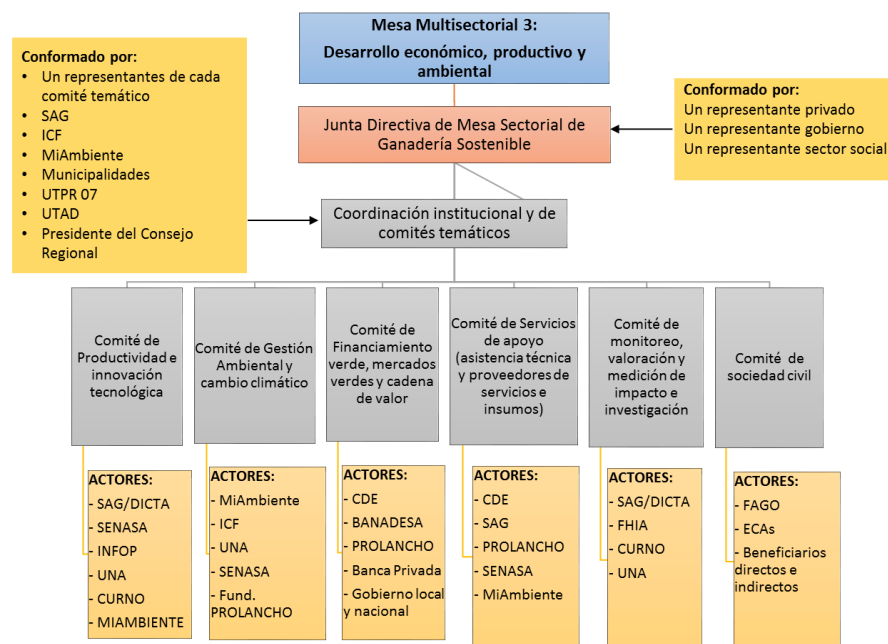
Mesa Multisectorial 3:
Desarrollo económico, productivo y ambiental

Conformado por:
• Un representantes de cada comité temático
• SAG
• ICF
• MiAmbiente
• Municipalidades
• UTPR 07
• UTAD
• Presidente del Consejo Regional

Junta Directiva de Mesa Sectorial de Ganadería Sostenible

Conformado por:
Un representante privado
Un representante gobierno
Un representante sector social

Coordinación institucional y de comités temáticos

Comité de Productividad e innovación tecnológica

Comité de Gestión Ambiental y cambio climático

Comité de Financiamiento verde, mercados verdes y cadena de valor

Comité de Servicios de apoyo (asistencia técnica y proveedores de servicios e insumos)

Comité de monitoreo, valoración y medición de impacto e investigación

Comité de sociedad civil

ACTORES:
- SAG/DICTA
- SENASA
- INFOP
- UNA
- CURNO
- MIAMBIENTE

ACTORES:
- MiAmbiente
- ICF
- UNA
- SENASA
- Fund. PROLANCHO

ACTORES:
- CDE
- BANADESA
- PROLANCHO
- Banca Privada
- Gobierno local y nacional

ACTORES:
- CDE
- SAG
- PROLANCHO
- SENASA
- MiAmbiente

ACTORES:
- SAG/DICTA
- FHIA
- CURNO
- UNA

ACTORES:
- FAGO
- ECAs
- Beneficiarios directos e indirectos